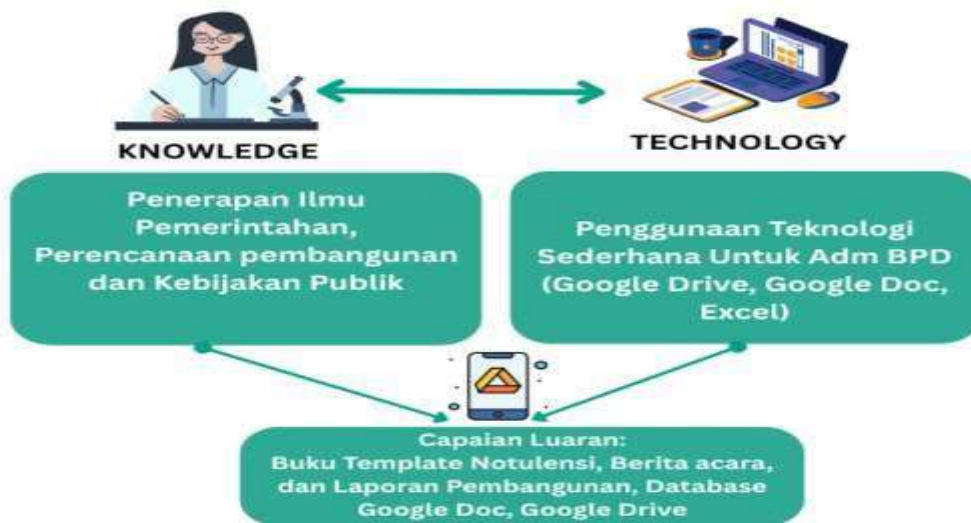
KNOWLEDGE

TECHNOLOGY

Penerapan Ilmu Pemerintahan, Perencanaan pembangunan dan Kebijakan Publik

Penggunaan Teknologi Sederhana Untuk Adm BPD (Google Drive, Google Doc, Excel)

Capaian Luaran:
Buku Template Notulensi, Berita acara, dan Laporan Pembangunan, Database Google Doc, Google Drive